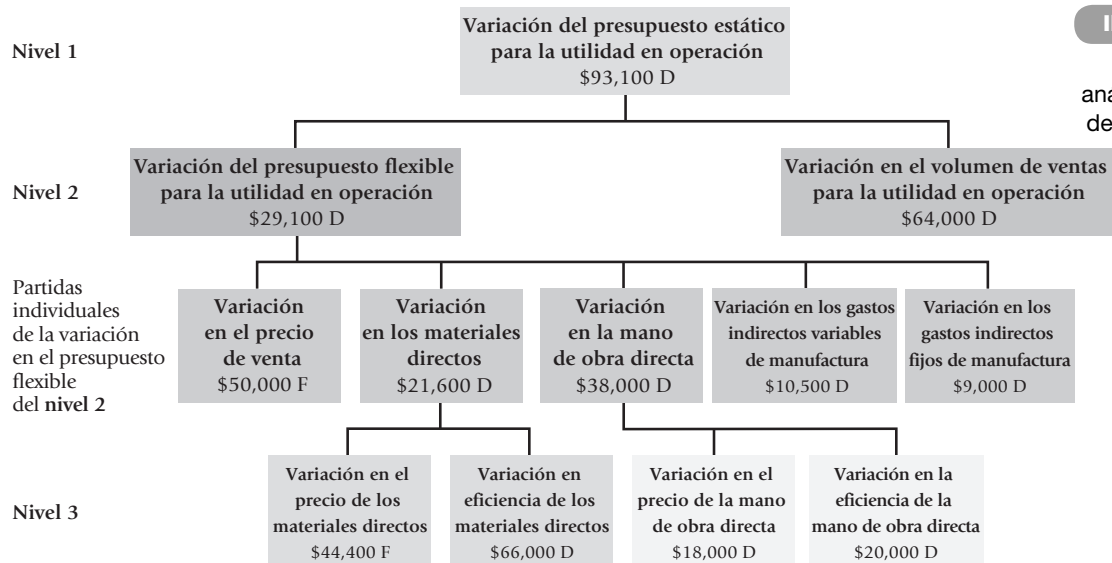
Nivel 1

Variación del presupuesto estático para la utilidad en operación
\$93,100 D

I

ana
de

Nivel 2

Variación del presupuesto flexible para la utilidad en operación
\$29,100 D

Variación en el volumen de ventas para la utilidad en operación
\$64,000 D

Partidas individuales de la variación en el presupuesto flexible del **nivel 2**

Variación en el precio de venta
\$50,000 F

Variación en los materiales directos
\$21,600 D

Variación en la mano de obra directa
\$38,000 D

Variación en los gastos indirectos variables de manufactura
\$10,500 D

Variación en los gastos indirectos fijos de manufactura
\$9,000 D

Nivel 3

Variación en el precio de los materiales directos
\$44,400 F

Variación en eficiencia de los materiales directos
\$66,000 D

Variación en el precio de la mano de obra directa
\$18,000 D

Variación en la eficiencia de la mano de obra directa
\$20,000 D